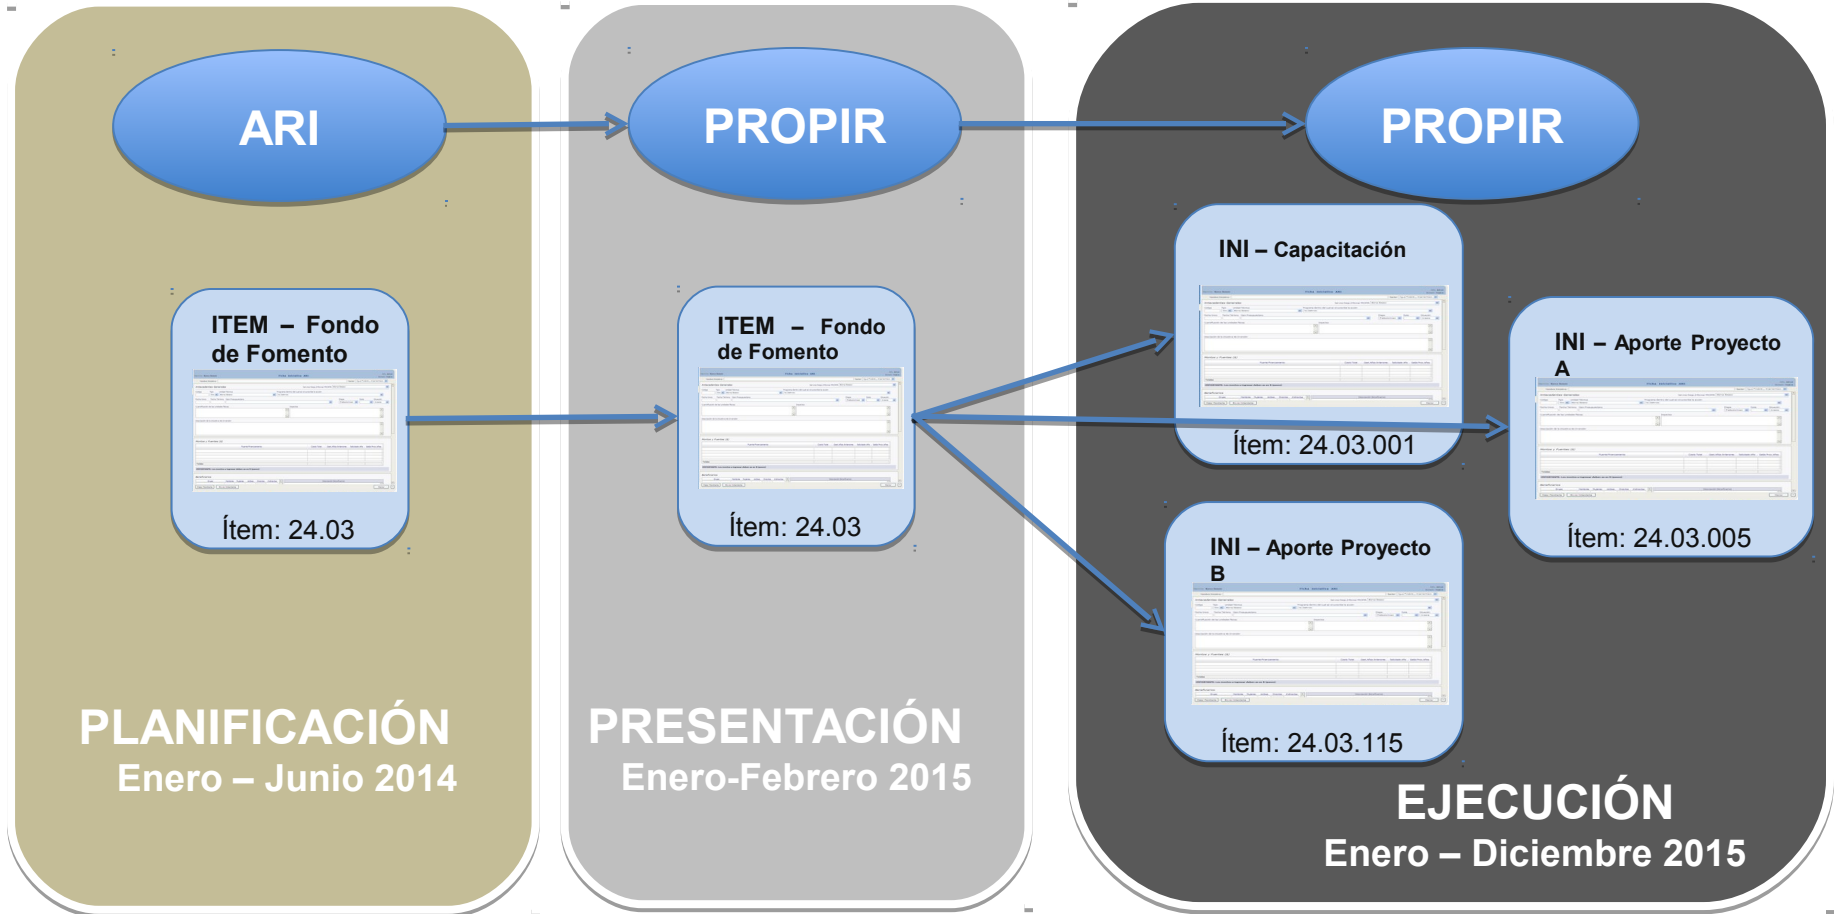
ARI

PROPIR

PROPIR

ITEM – Fondo de Fomento

Ítem: 24.03

ITEM – Fondo de Fomento

Ítem: 24.03

INI – Capacitación

Ítem: 24.03.001

INI – Aporte Proyecto A

Ítem: 24.03.005

INI – Aporte Proyecto B

Ítem: 24.03.115

PLANIFICACIÓN
Enero – Junio 2014

PRESENTACIÓN
Enero-Febrero 2015

EJECUCIÓN
Enero – Diciembre 2015